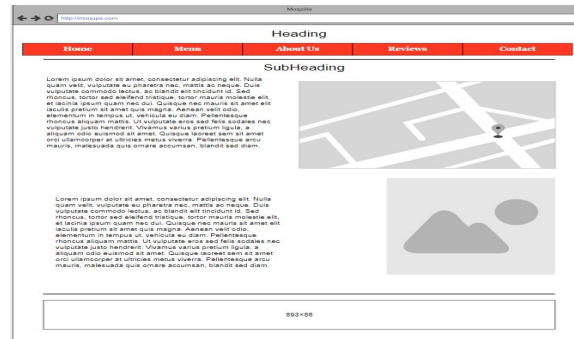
Moqups

http://moqups.com

Heading

Home | Menu | About Us | Reviews | Contact

SubHeading

Lorem ipsum dolor sit amet, consectetur adipiscing elit. Nulla quam velit, vulputate eu pharetra nec, mattis ac neque. Duis vulputate commodo lectus, ac blandit elit tincidunt id. Sed rhoncus, tortor sed eleifend tristique, tortor mauris molestie elit, et lacinia ipsum quam nec dui. Quisque nec mauris sit amet elit iaculis pretium sit amet quis magna. Aenean velit odio, elementum in tempus ut, vehicula eu diam. Pellentesque rhoncus aliquam mattis. Ut vulputate eros sed felis sodales nec vulputate justo hendrerit. Vivamus varius pretium ligula, a aliquam odio euismod sit amet. Quisque laoreet sem sit amet orci ullamcorper at ultricies metus viverra. Pellentesque arcu mauris, malesuada quis ornare accumsan, blandit sed diam.

Lorem ipsum dolor sit amet, consectetur adipiscing elit. Nulla quam velit, vulputate eu pharetra nec, mattis ac neque. Duis vulputate commodo lectus, ac blandit elit tincidunt id. Sed rhoncus, tortor sed eleifend tristique, tortor mauris molestie elit, et lacinia ipsum quam nec dui. Quisque nec mauris sit amet elit iaculis pretium sit amet quis magna. Aenean velit odio, elementum in tempus ut, vehicula eu diam. Pellentesque rhoncus aliquam mattis. Ut vulputate eros sed felis sodales nec vulputate justo hendrerit. Vivamus varius pretium ligula, a aliquam odio euismod sit amet. Quisque laoreet sem sit amet orci ullamcorper at ultricies metus viverra. Pellentesque arcu mauris, malesuada quis ornare accumsan, blandit sed diam.

893×88